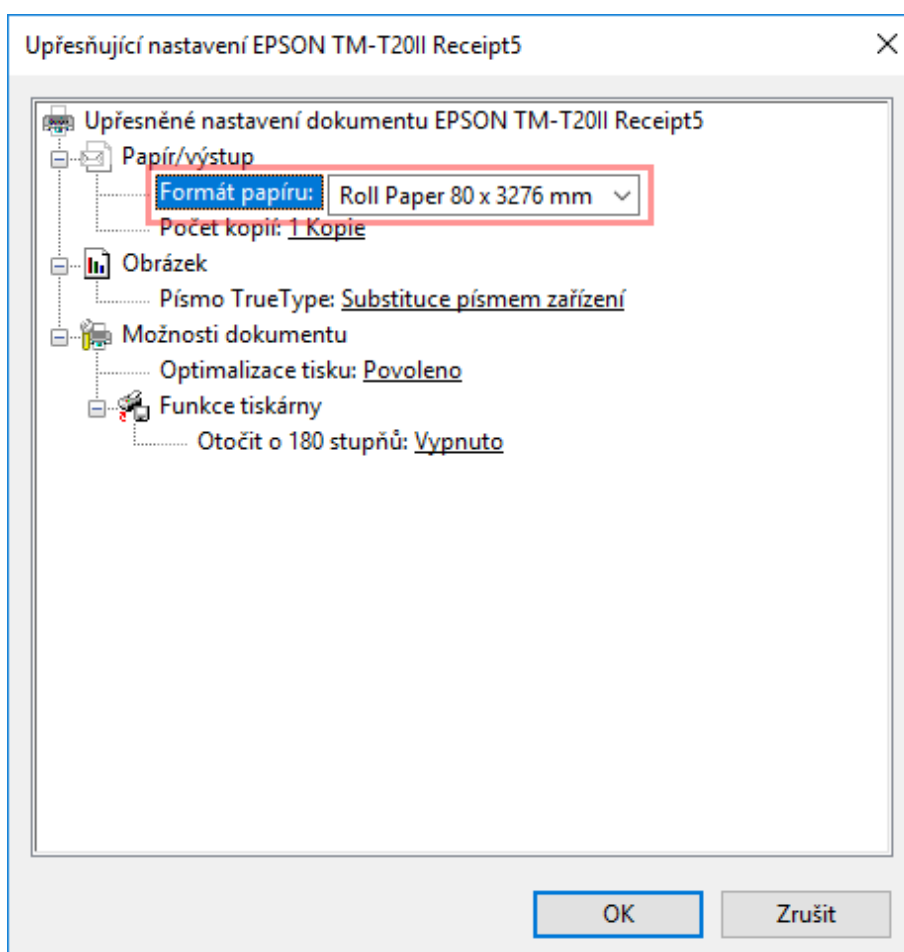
Upřesňující nastavení EPSON TM-T20II Receipt5

×

Upřesněné nastavení dokumentu EPSON TM-T20II Receipt5

Papír/výstup

Formát papíru: Roll Paper 80 x 3276 mm

Počet kopií: 1 Kopie

Obrázek

Písmo TrueType: Substituce písmem zařízení

Možnosti dokumentu

Optimalizace tisku: Povoleno

Funkce tiskárny

Otočit o 180 stupňů: Vypnuto

OK

Zrušit